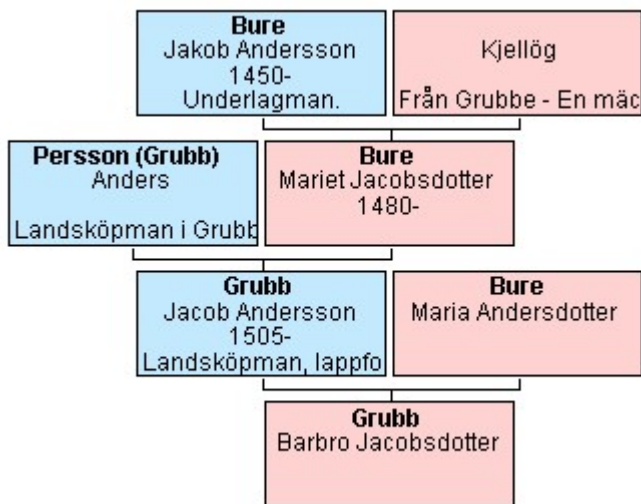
**Bure**
Jakob Andersson
1450-
Underlagman.

Kjellög

Från Grubbe - En mäc

**Persson (Grubb)**
Anders

Landsköpman i Grubb

**Bure**
Mariet Jacobsdotter
1480-

**Grubb**
Jacob Andersson
1505-
Landsköpman, lappfo

**Bure**
Maria Andersdotter

**Grubb**
Barbro Jacobsdotter